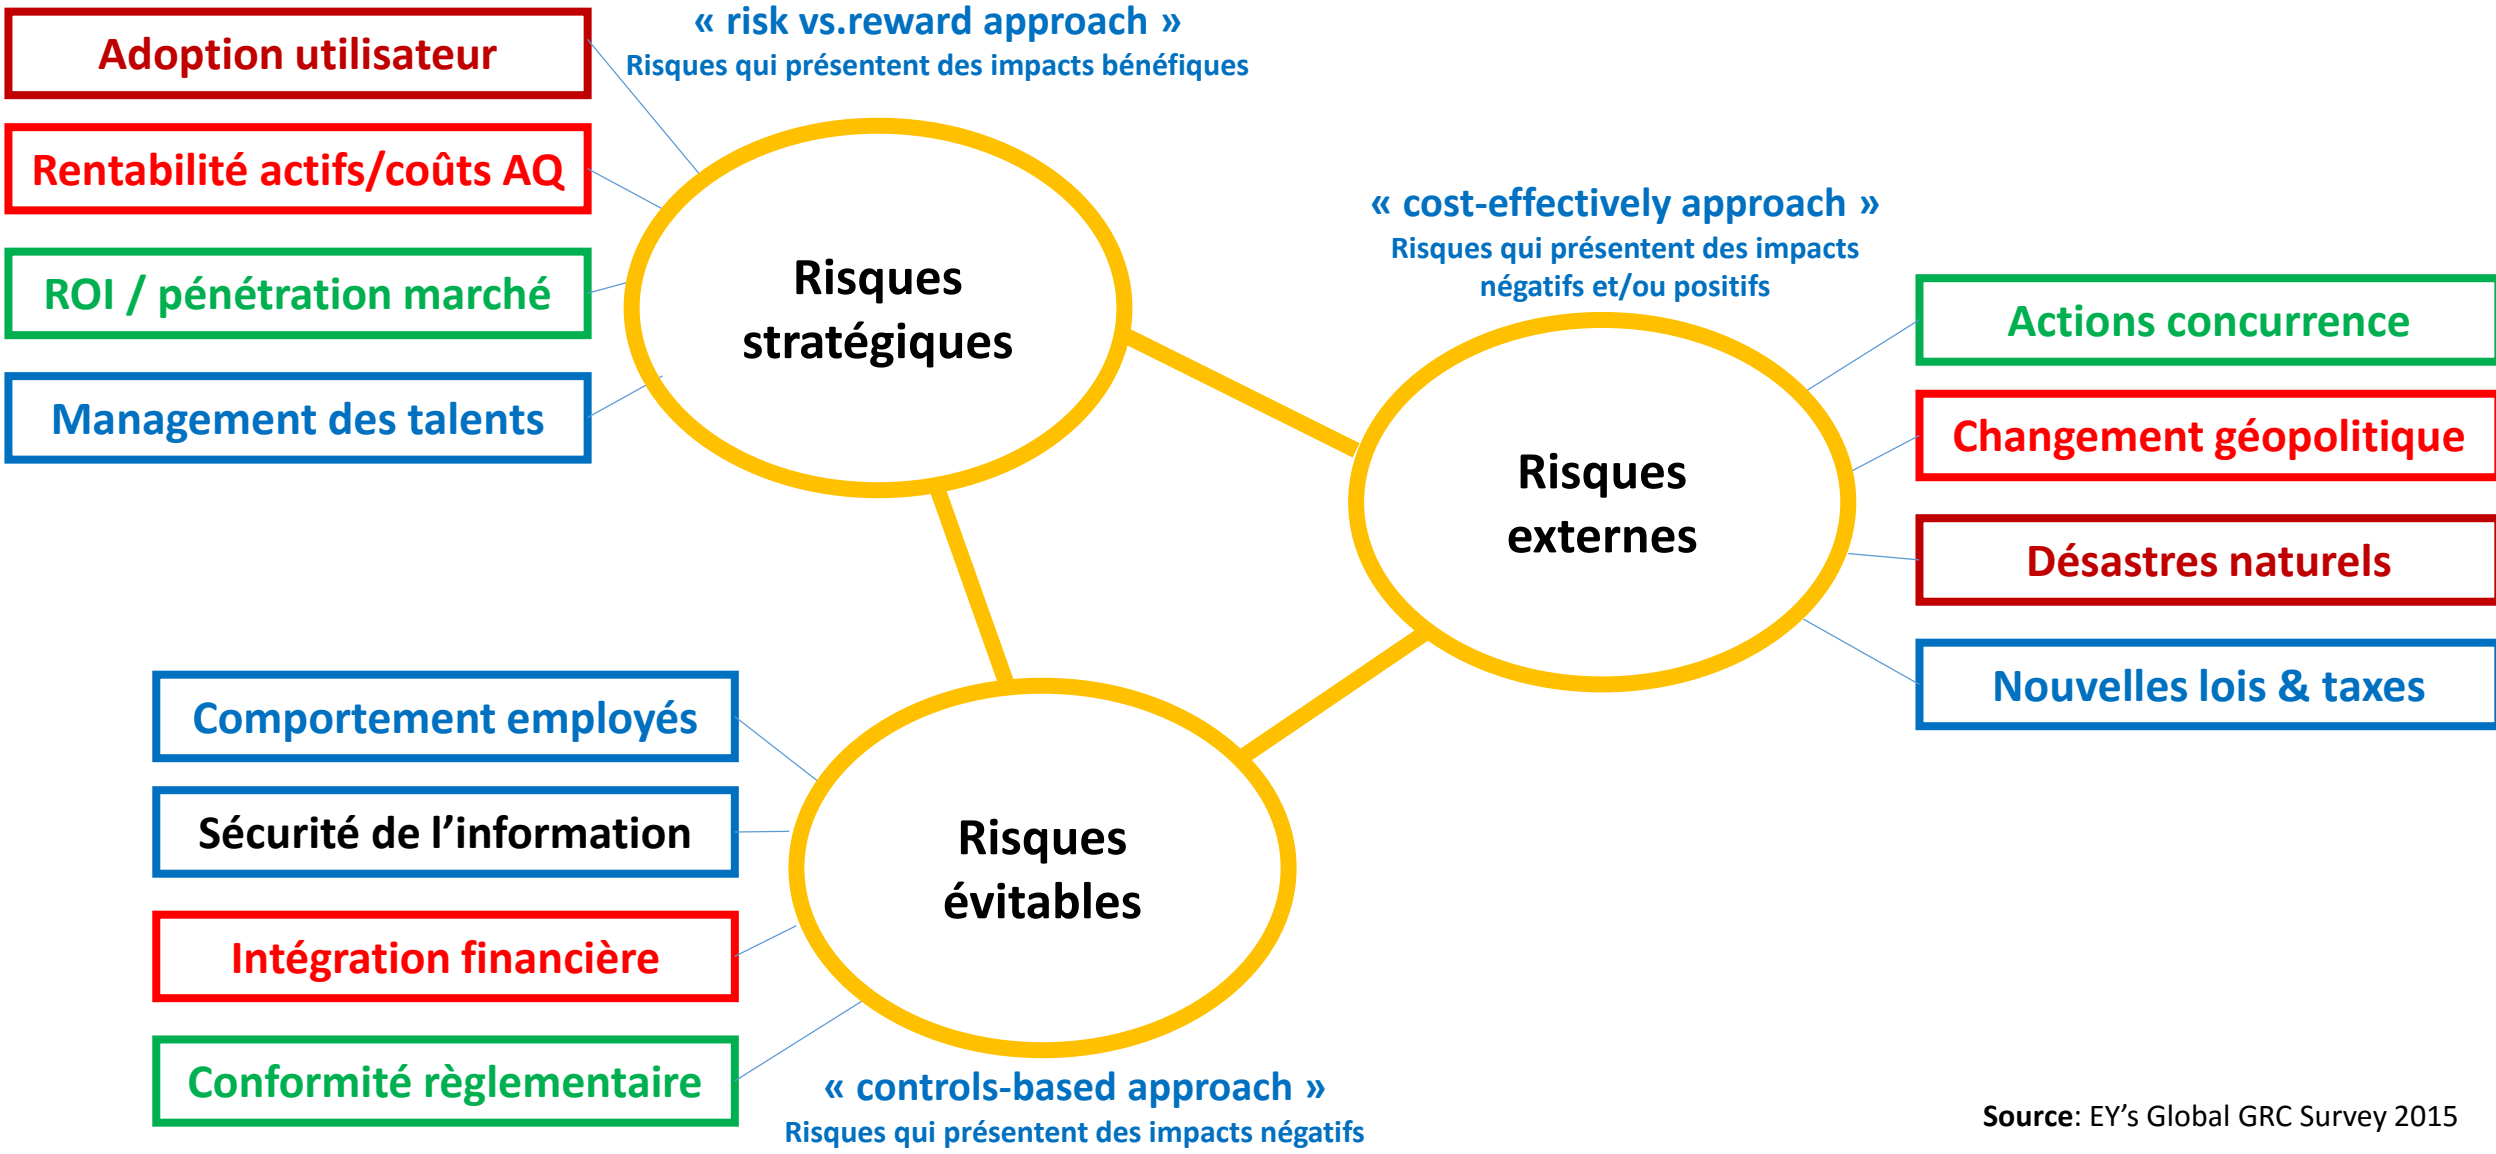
Adoption utilisateur

Rentabilité actifs/coûts AQ

ROI / pénétration marché

Management des talents

« risk vs.reward approach »
Risques qui présentent des impacts bénéfiques

Risques stratégiques

« cost-effectively approach »
Risques qui présentent des impacts négatifs et/ou positifs

Risques externes

Actions concurrence

Changement géopolitique

Désastres naturels

Nouvelles lois & taxes

Comportement employés

Sécurité de l'information

Intégration financière

Conformité règlementaire

Risques évitables

« controls-based approach »
Risques qui présentent des impacts négatifs

**Source**: EY's Global GRC Survey 2015